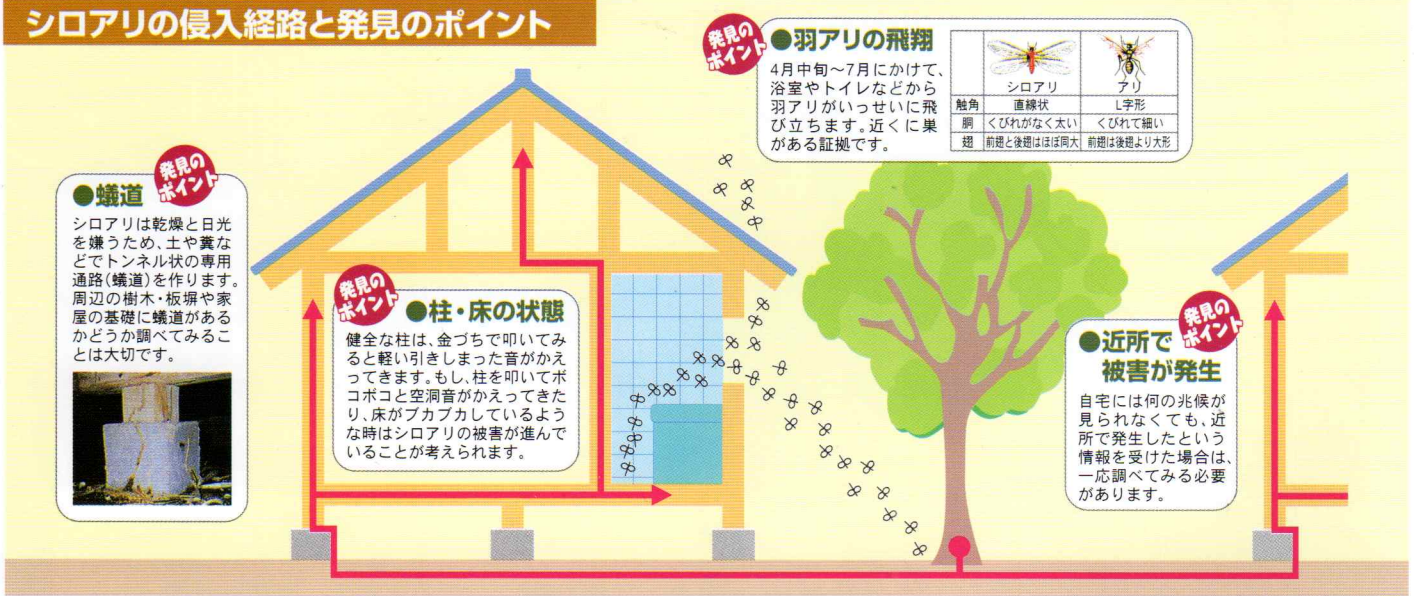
シロアリの侵入経路と発見のポイント

発見のポイント
●羽アリの飛翔
4月中旬～7月にかけて、浴室やトイレなどから羽アリがいっせいに飛び立ちます。近くに巣がある証拠です。

| | シロアリ | アリ |
|---|---|---|
| 触角 | 直線状 | L字形 |
| 胴 | くびれがなく太い | くびれて細い |
| 翅 | 前翅と後翅はほぼ同大 | 前翅は後翅より大形 |

発見のポイント
●蟻道
シロアリは乾燥と日光を嫌うため、土や糞などでトンネル状の専用通路(蟻道)を作ります。周辺の樹木・板塀や家屋の基礎に蟻道があるかどうか調べてみることは大切です。

発見のポイント
●柱・床の状態
健全な柱は、金づちで叩いてみると軽い引きしまった音がかえってきます。もし、柱を叩いてボコボコと空洞音がかえってきたり、床がブカブカしているような時はシロアリの被害が進んでいることが考えられます。

発見のポイント
●近所で被害が発生
自宅には何の兆候が見られなくても、近所で発生したという情報を受けた場合は、一応調べてみる必要があります。